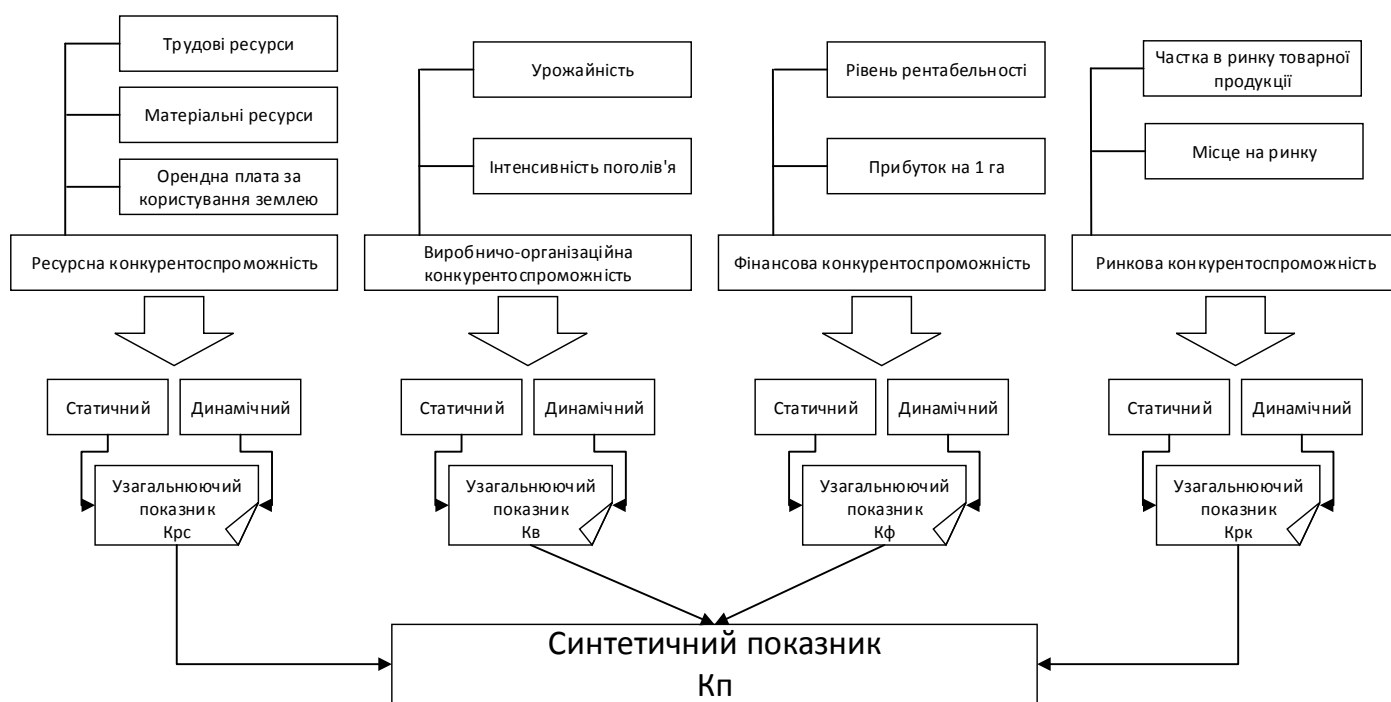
Трудові ресурси

Матеріальні ресурси

Орендна плата за користування землею

Ресурсна конкурентоспроможність

Статичний

Динамічний

Узагальнюючий показник Крс

Урожайність

Інтенсивність поголів'я

Виробничо-організаційна конкурентоспроможність

Статичний

Динамічний

Узагальнюючий показник Кв

Рівень рентабельності

Прибуток на 1 га

Фінансова конкурентоспроможність

Статичний

Динамічний

Узагальнюючий показник Кф

Частка в ринку товарної продукції

Місце на ринку

Ринкова конкурентоспроможність

Статичний

Динамічний

Узагальнюючий показник Крк

Синтетичний показник
Кп